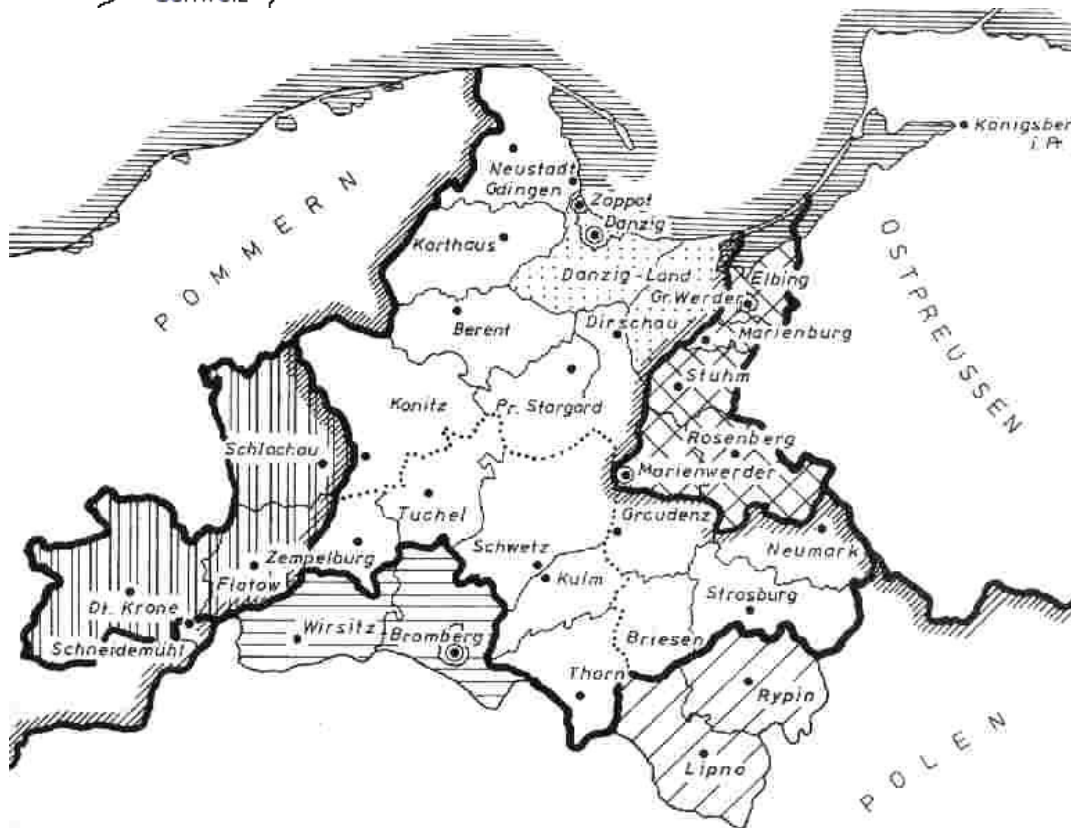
Schweiz

Königsberg i. Pr.

POMMERN

OSTPREUSSEN

Neustadt
Gdingen
Zoppot
Danzig
Karthaus
Danzig-Land
Elbing
Gr. Werder
Berent
Dirschau
Marienburg
Stuhm
Konitz
Pr. Stargard
Schlochau
Rosenberg
Marienwerder
Tuchel
Graudenz
Zempelburg
Schwetz
Neumark
Flatow
Kulm
Strasburg
Dt. Krone
Wirsitz
Bromberg
Schneidemühl
Briesen
Thorn
Rypin
Lipno

POLEN